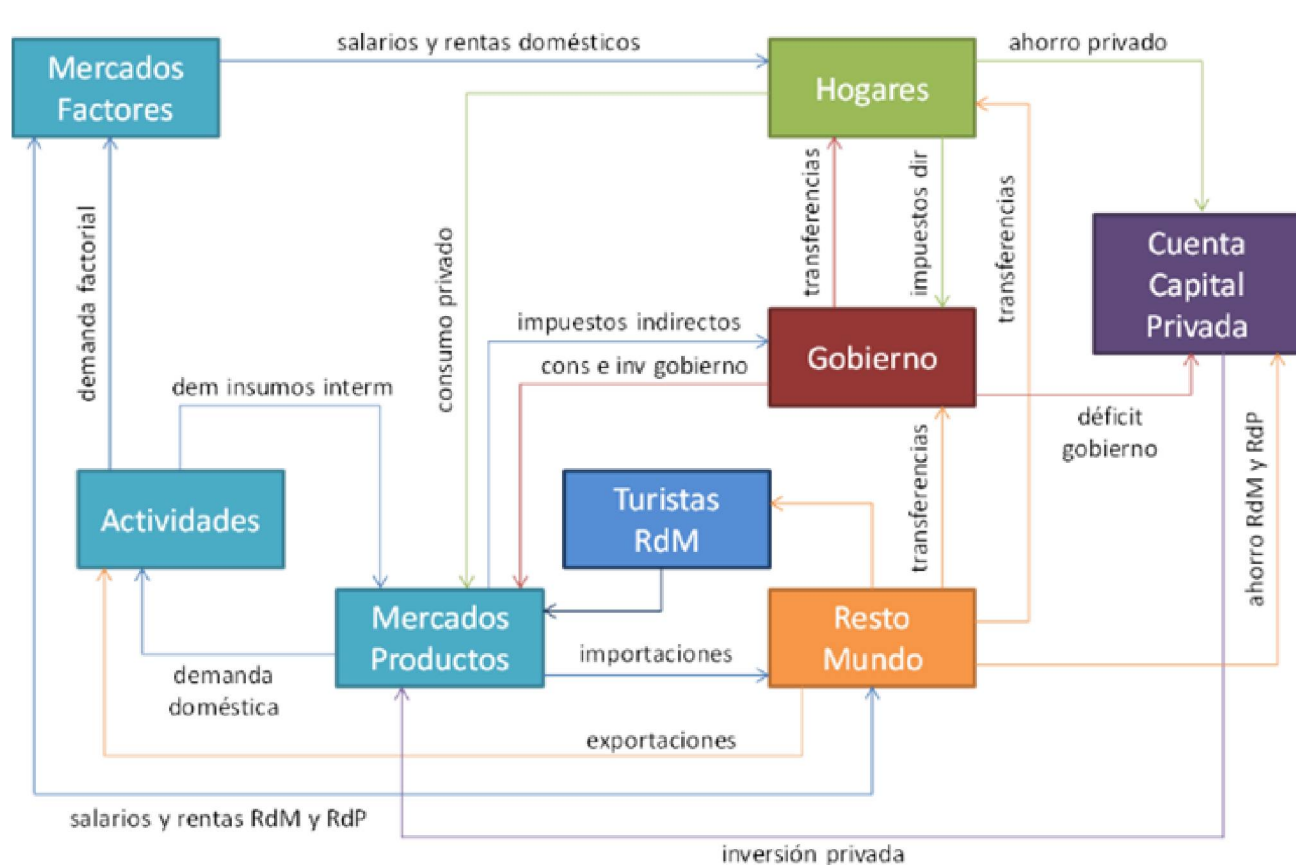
Mercados Factores

salarios y rentas domésticos

Hogares

ahorro privado

demanda factorial

consumo privado

transferencias

impuestos dir

transferencias

Cuenta Capital Privada

impuestos indirectos

Gobierno

cons e inv gobierno

dem insumos interm

déficit gobierno

transferencias

ahorro RdM y RdP

Actividades

Turistas RdM

Mercados Productos

Resto Mundo

demanda doméstica

importaciones

exportaciones

salarios y rentas RdM y RdP

inversión privada